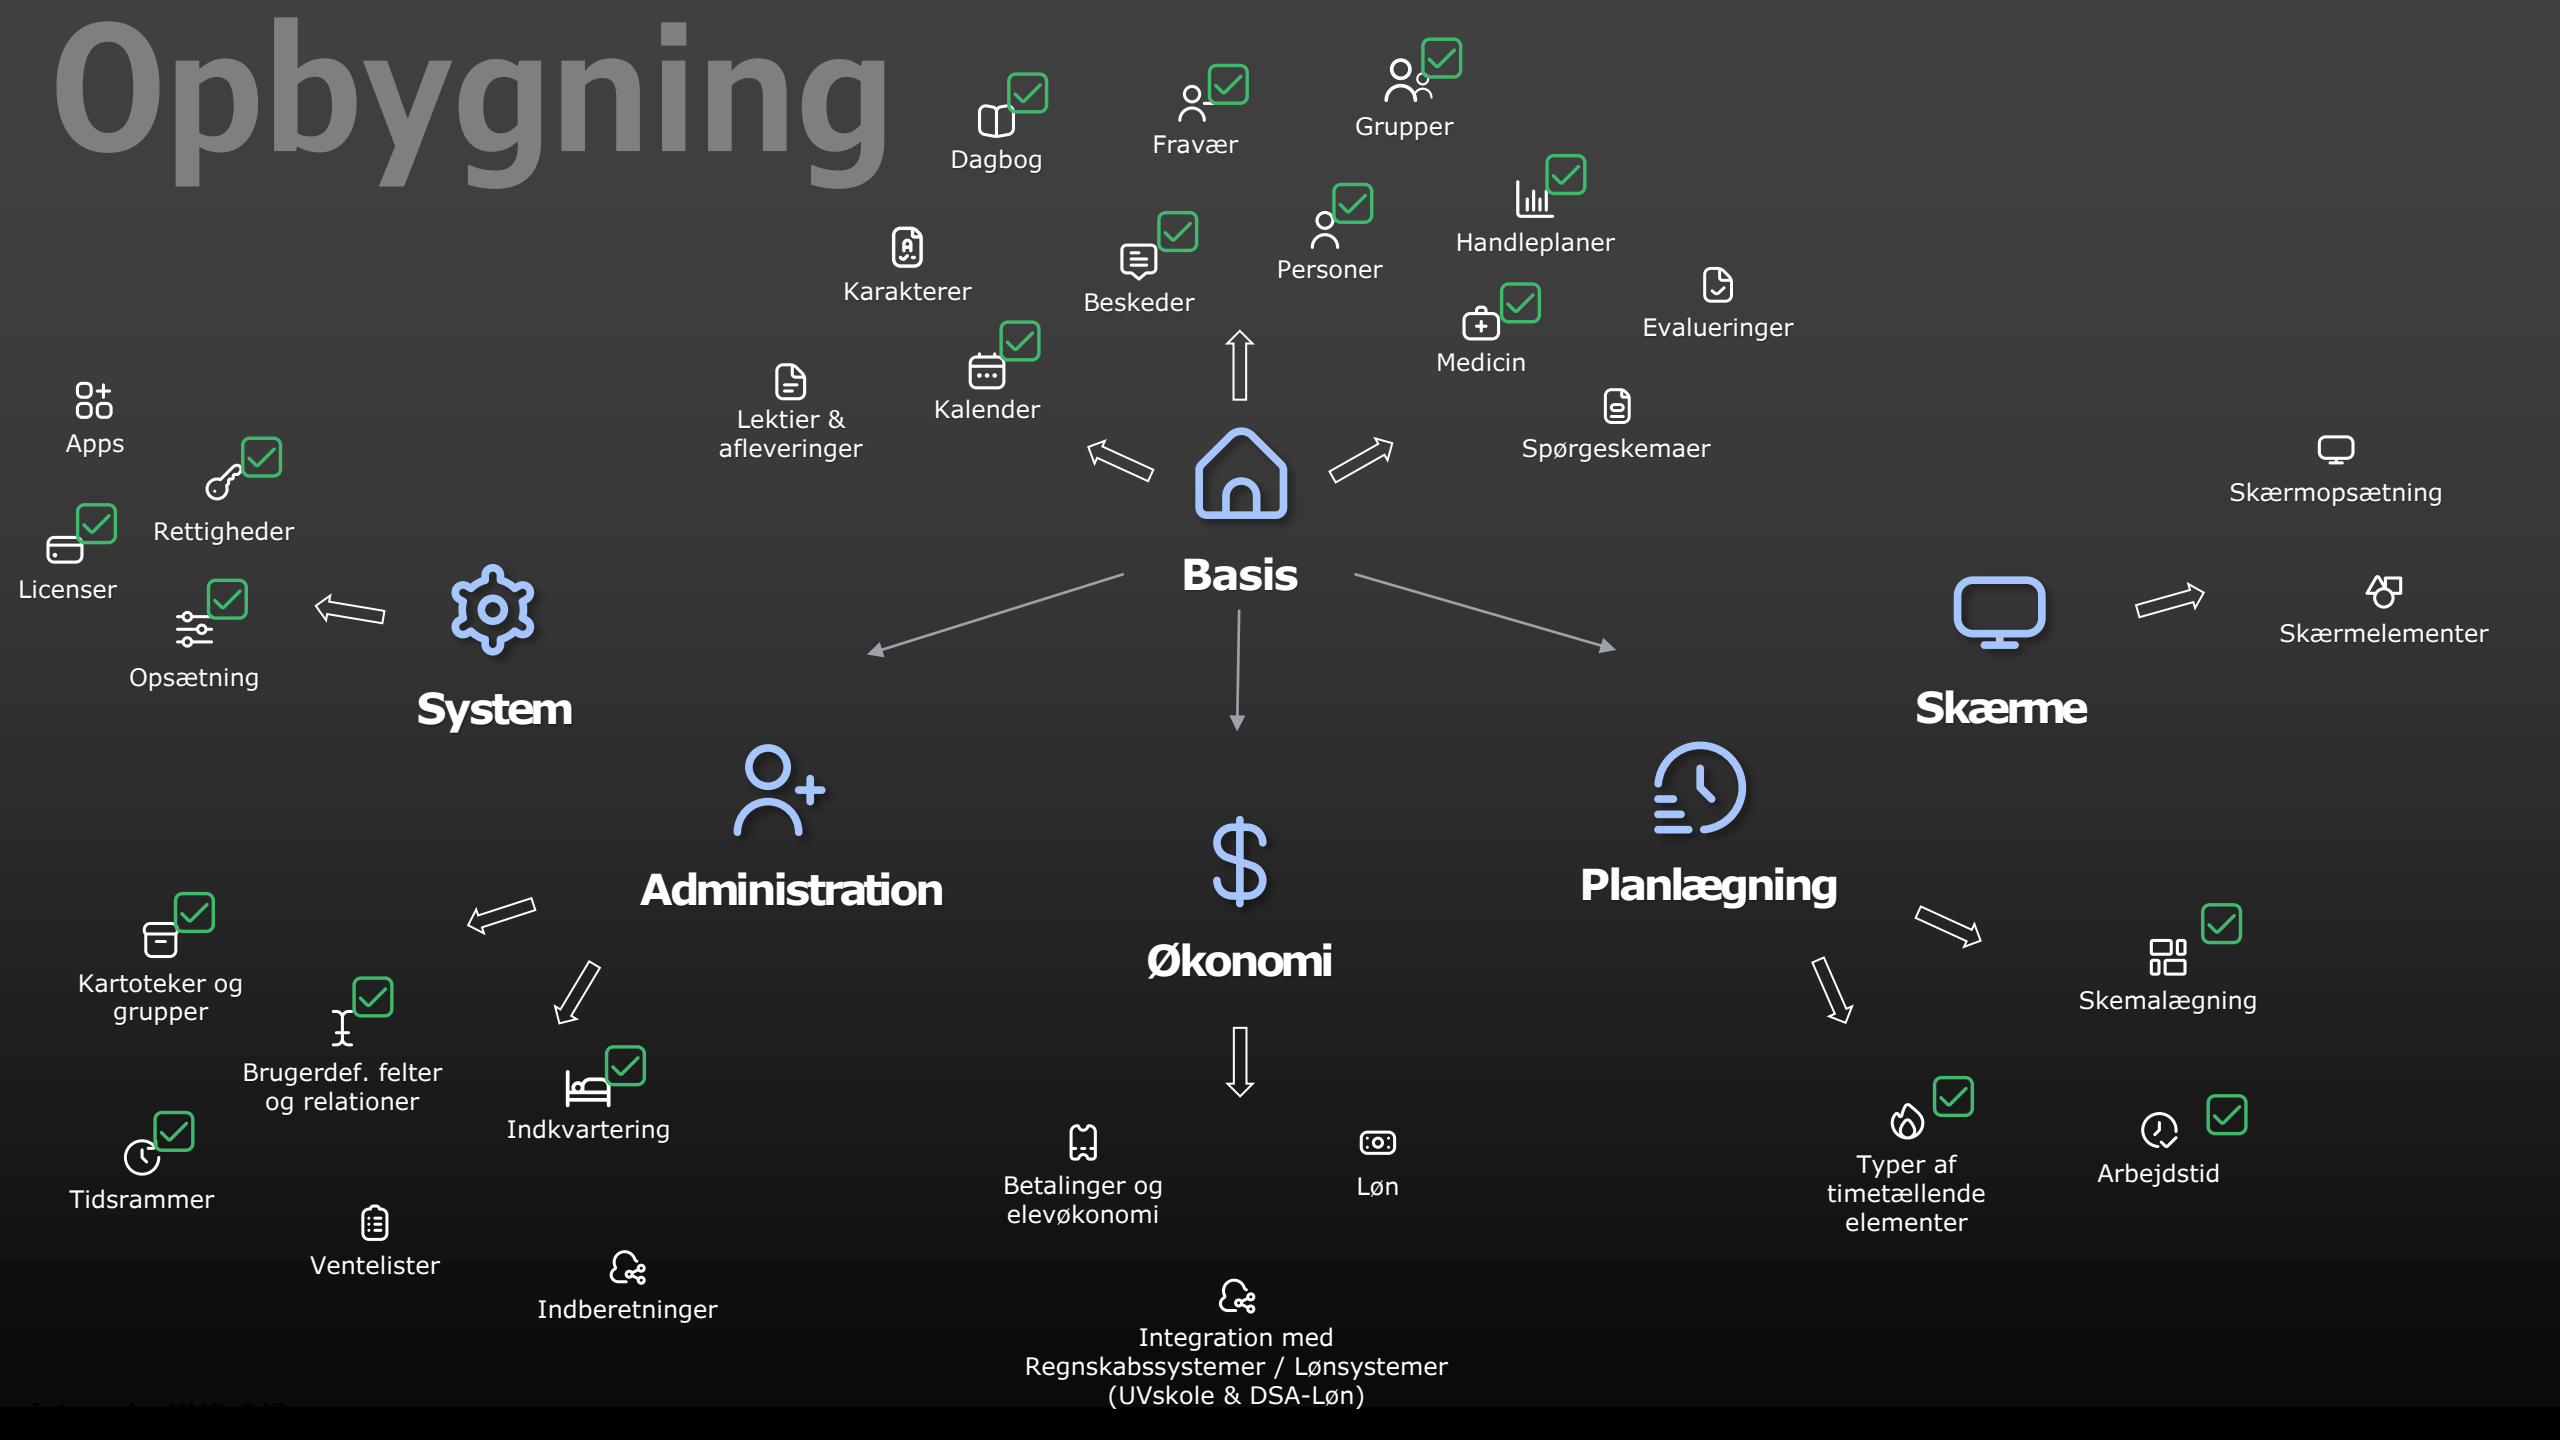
Opbygning

Dagbog

Fravær

Grupper

Karakterer

Besked­er

Personer

Handleplaner

Evalueringer

Medicin

Lektier & afleveringer

Kalender

Spørgeskemaer

Apps

Rettigheder

Licenser

Opsætning

Basis

Skærmopsætning

Skærmelementer

System

Skærme

Administration

Økonomi

Planlægning

Kartoteker og grupper

Brugerdef. felter og relationer

Indkvartering

Skemalægning

Tidsrammer

Ventelister

Indberetninger

Betalinger og elevøkonomi

Løn

Typer af timetællende elementer

Arbejdstid

Integration med Regnskabssystemer / Lønsystemer (UVskole & DSA-Løn)